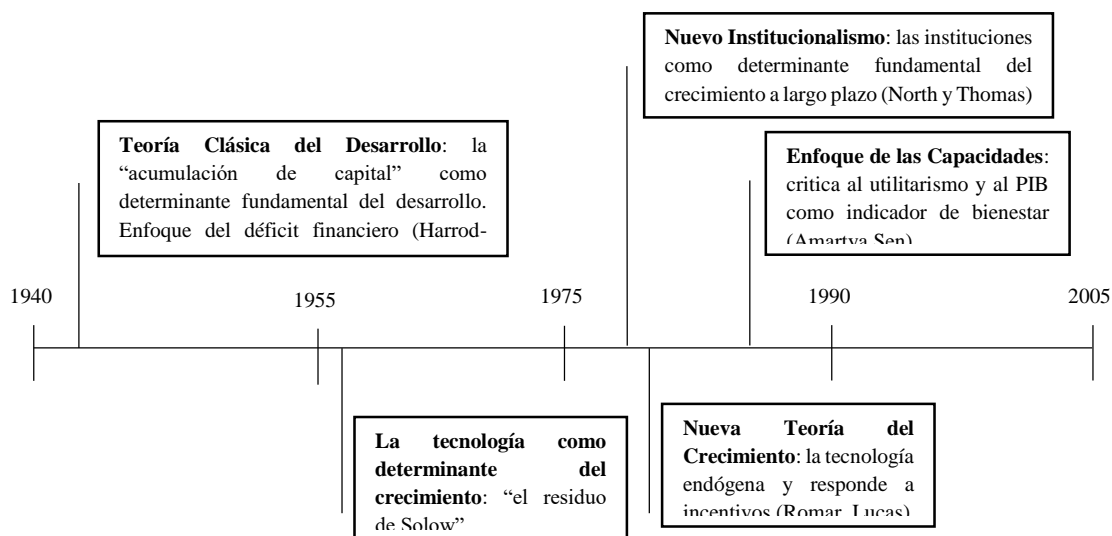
**Nuevo Institucionalismo**: las instituciones como determinante fundamental del crecimiento a largo plazo (North y Thomas)

**Teoría Clásica del Desarrollo**: la "acumulación de capital" como determinante fundamental del desarrollo. Enfoque del déficit financiero (Harrod-

**Enfoque de las Capacidades**: critica al utilitarismo y al PIB como indicador de bienestar (Amartya Sen)

1940

1955

1975

1990

2005

**La tecnología como determinante del crecimiento**: "el residuo de Solow"

**Nueva Teoría del Crecimiento**: la tecnología endógena y responde a incentivos (Romar, Lucas)